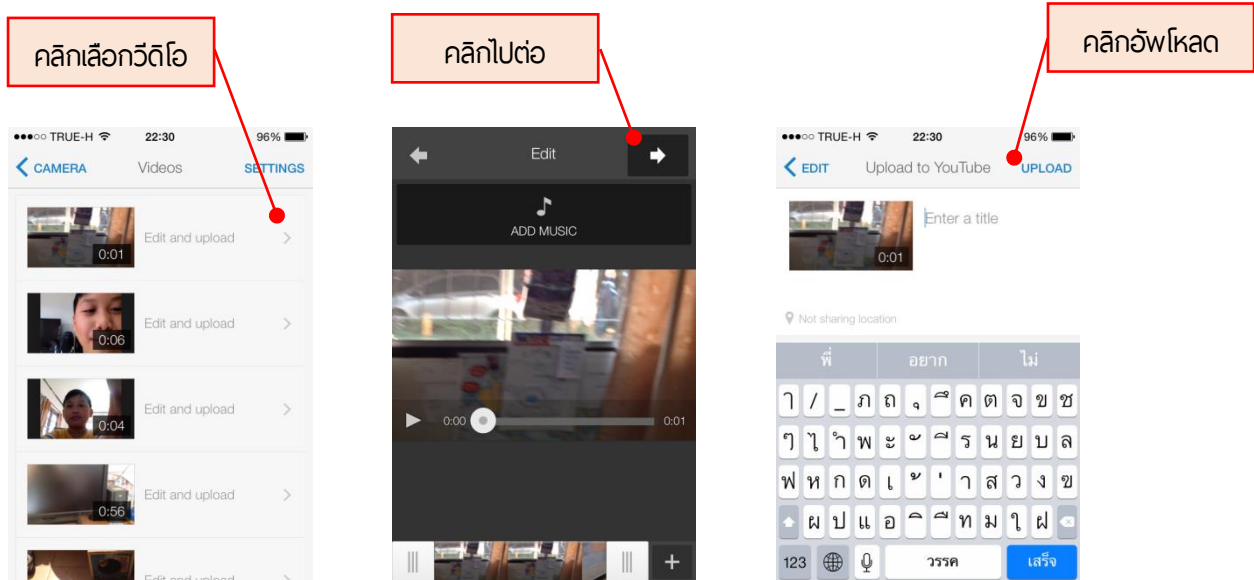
คลิกเลือกวีดิโอ

●●●○○ TRUE-H 22:30 96%

CAMERA Videos SETTINGS

0:01 Edit and upload

0:06 Edit and upload

0:04 Edit and upload

0:56 Edit and upload

Edit and upload

คลิกไปต่อ

Edit

ADD MUSIC

0:00 0:01

+

คลิกอัพโหลด

●●●○○ TRUE-H 22:30 96%

EDIT Upload to YouTube UPLOAD

0:01 Enter a title

Not sharing location

พี่ อยาก ไม่

ๅ / _ ภ ถ ุ ึ ค ต จ ข ช

ๆ ไ ำ พ ะ ั ี ร น ย บ ล

ฟ ห ก ด เ ้ ่ า ส ว ง ข

ผ ป แ อ ิ ื ท ม ใ ฝ

123 วรรค เสร็จ